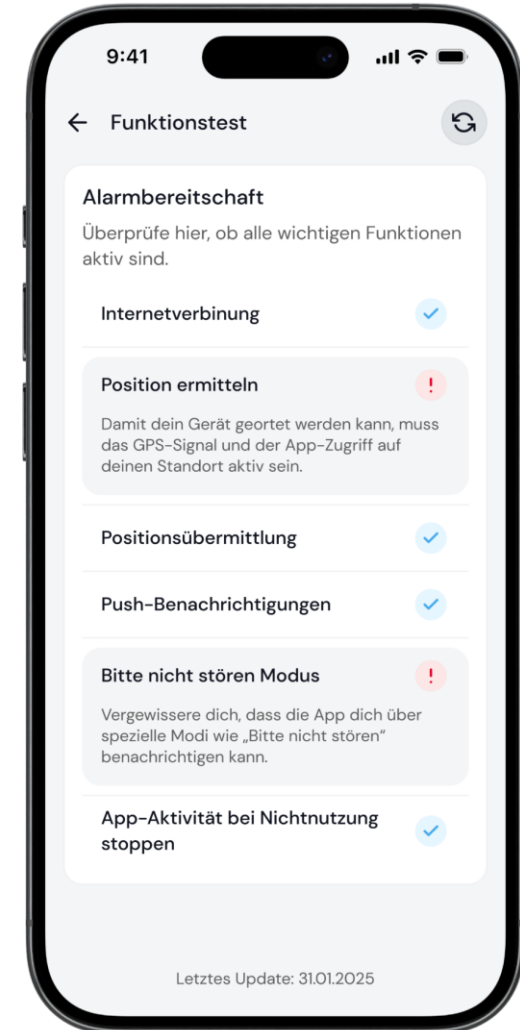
9:41

Funktionstest

Alarmbereitschaft

Überprüfe hier, ob alle wichtigen Funktionen aktiv sind.

Internetverbinung

Position ermitteln

!

Damit dein Gerät geortet werden kann, muss das GPS-Signal und der App-Zugriff auf deinen Standort aktiv sein.

Positionsübermittlung

Push-Benachrichtigungen

Bitte nicht stören Modus

!

Vergewissere dich, dass die App dich über spezielle Modi wie „Bitte nicht stören" benachrichtigen kann.

App-Aktivität bei Nichtnutzung stoppen

Letztes Update: 31.01.2025